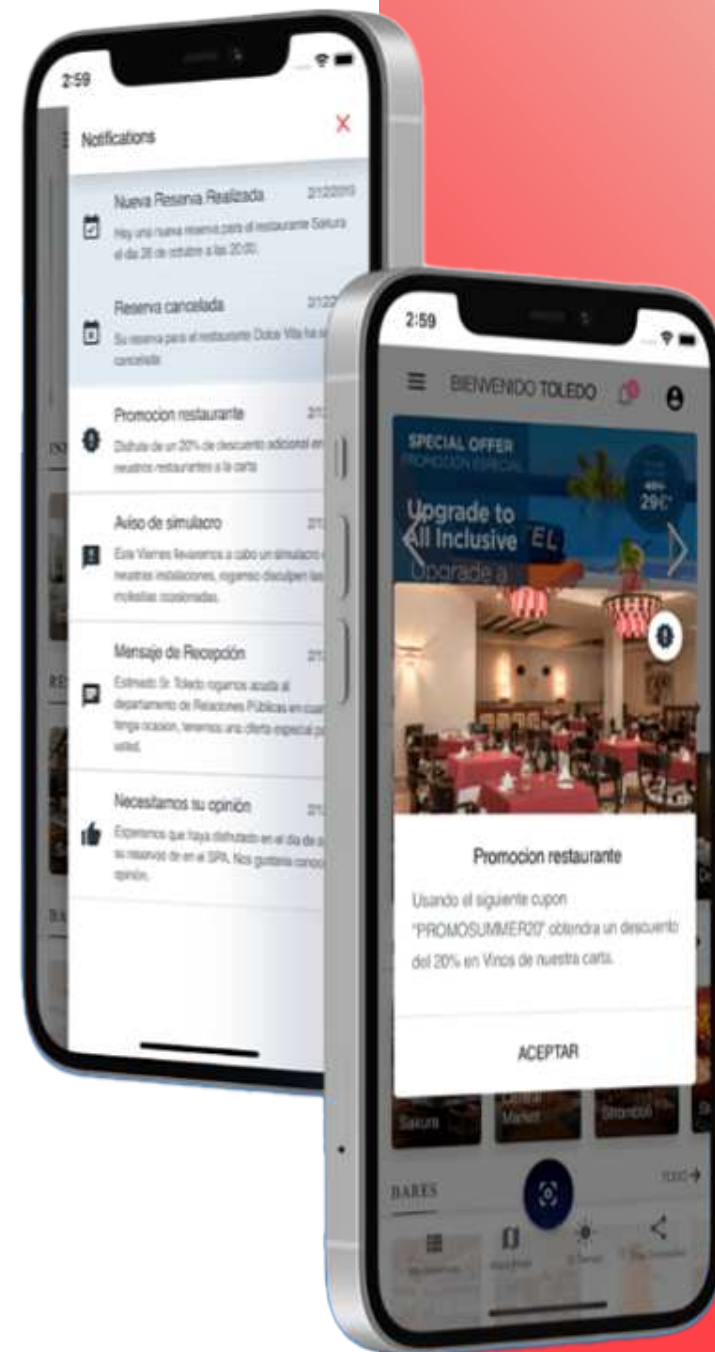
2:59

Notifications

Nueva Reserva Realizada 2/12/2019
Hay una nueva reserva para el restaurante Sakura el dia 26 de octubre a las 20:00.

Reserva cancelada 2/12/
Su reserva para el restaurante Dolce Vita ha sido cancelada.

Promocion restaurante 2/1
Disfruta de un 20% de descuento adicional en nuestros restaurantes a la carta

Aviso de simulacro 2/1
Este Viernes llevaremos a cabo un simulacro en nuestras instalaciones, rogamos disculpen las molestias ocasionadas.

Mensaje de Recepción 2/1
Estimado Sr. Toledo rogamos acuda al departamento de Relaciones Públicas en cuanto tenga ocasion, tenemos una oferta especial para usted.

Necesitamos tu opinión 2/1
Esperamos que haya disfrutado en el dia de ayer su reserva de en el SPA. Nos gustaria conocer su opinion.

2:59

BIENVENIDO TOLEDO

SPECIAL OFFER
PROMOCION ESPECIAL
Upgrade to All Inclusive
29C°

Promocion restaurante

Usando el siguiente cupon "PROMOSUMMER20" obtendra un descuento del 20% en Vinos de nuestra carta.

ACEPTAR

Sakura
Central Market
Stromboli

BARES
TODO